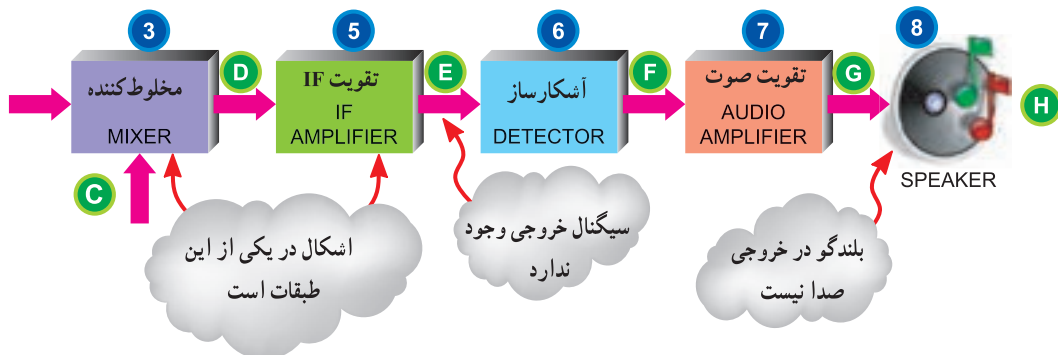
3

مخلوط کننده
MIXER

D

5

تقویت IF
IF
AMPLIFIER

E

6

آشکارساز
DETECTOR

F

7

تقویت صوت
AUDIO
AMPLIFIER

G

8

H

SPEAKER

C

اشکال در یکی از این طبقات است

سیگنال خروجی وجود ندارد

بلندگو در خروجی صدا نیست